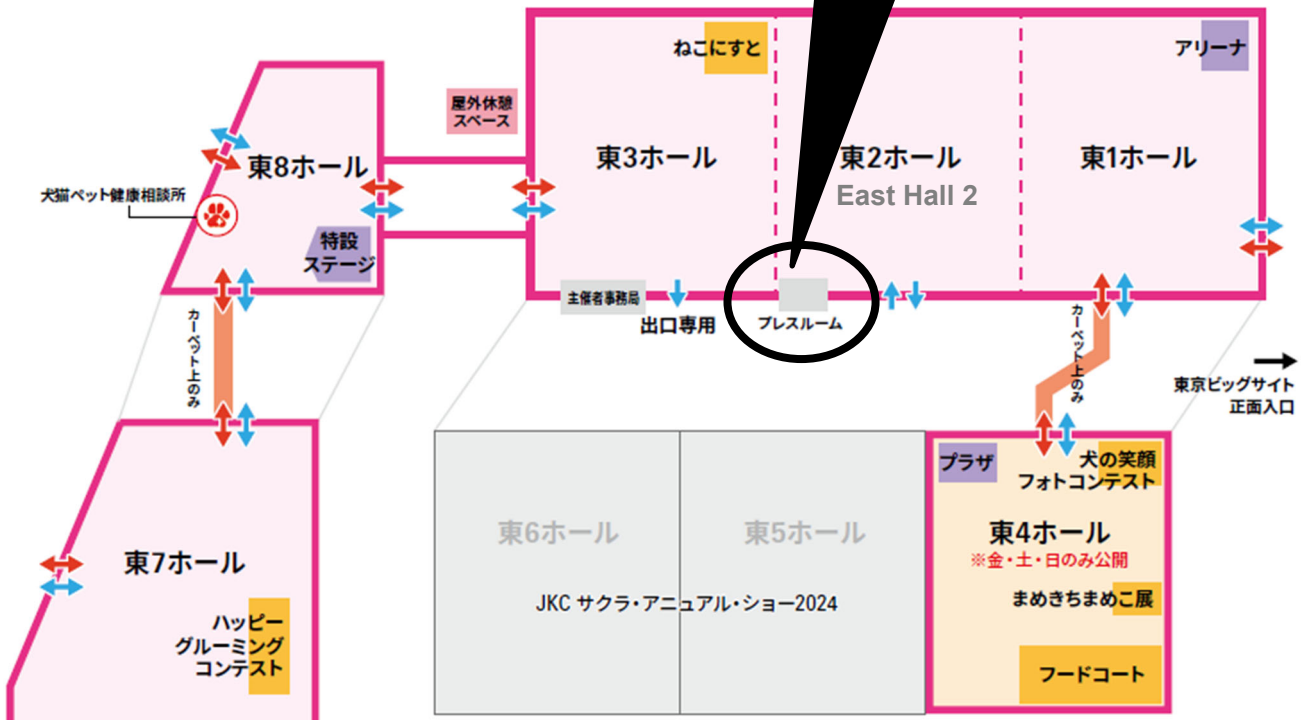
ねこにすと

アリーナ

屋外休憩スペース

東8ホール

東3ホール

東2ホール
East Hall 2

東1ホール

犬猫ペット健康相談所

特設ステージ

主催者事務局

出口専用

プレスルーム

カーペット上のみ

カーペット上のみ

東京ビッグサイト正面入口

プラザ

犬の笑顔フォトコンテスト

東4ホール
※金・土・日のみ公開

まめきちまめこ展

フードコート

東6ホール

東5ホール

JKC サクラ・アニュアル・ショー2024

東7ホール

ハッピーグルーミングコンテスト